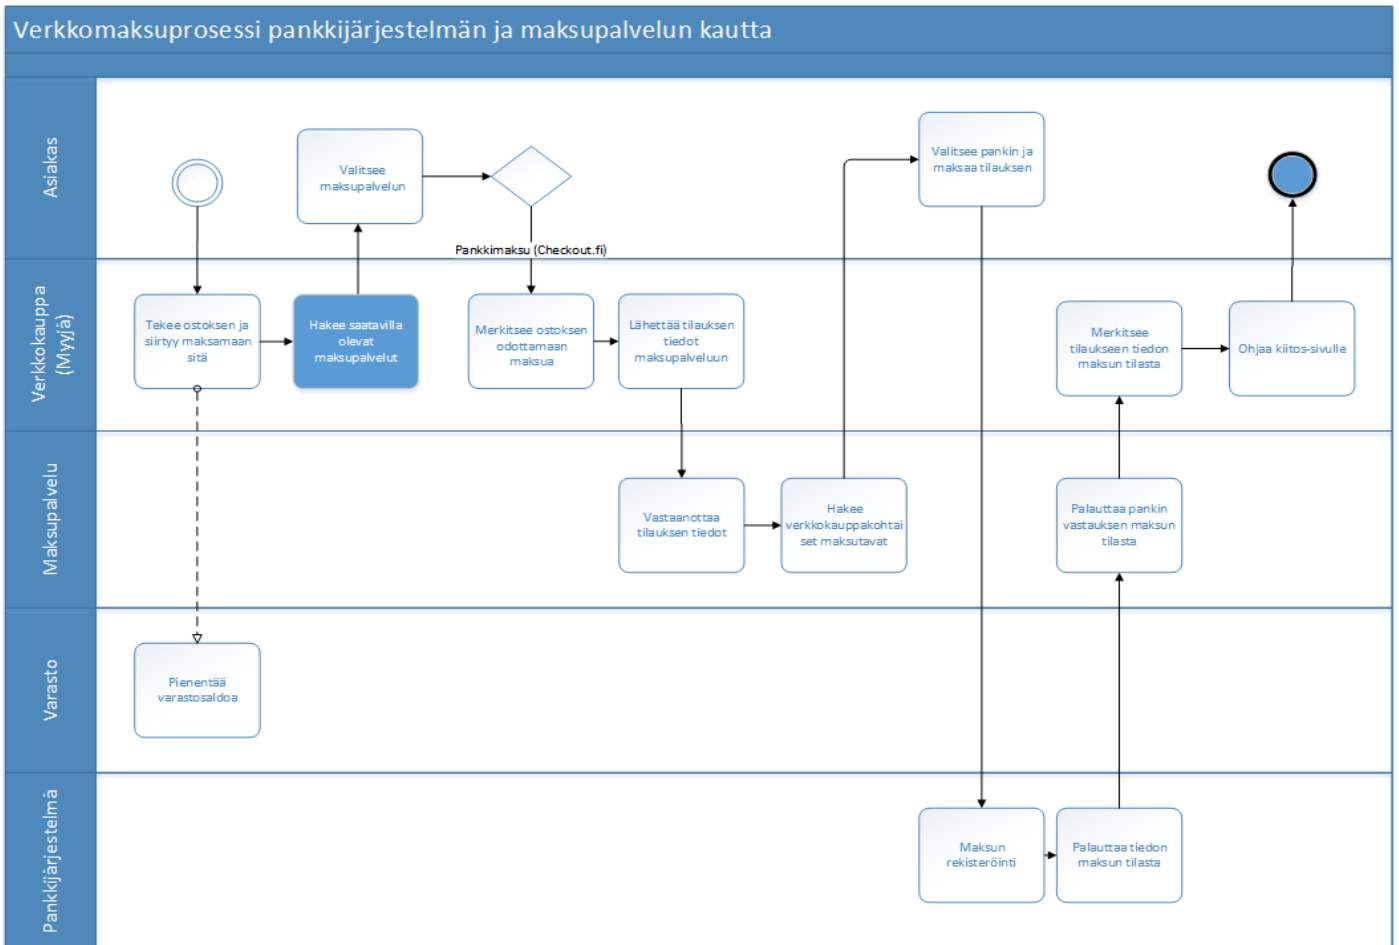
Verkkomaksuprosessi pankkijärjestelmän ja maksupalvelun kautta

Asiakas

Valitsee maksupalvelun

Valitsee pankin ja maksaa tilauksen

Pankkimaksu (Checkout.fi)

Verkkokauppa (Myyjä)

Tekee ostoksen ja siirtyy maksamaan sitä

Hakee saatavilla olevat maksupalvelut

Merkitsee ostoksen odottamaan maksua

Lähettää tilauksen tiedot maksupalveluun

Merkitsee tilaukseen tiedon maksun tilasta

Ohjaa kiitos-sivulle

Maksupalvelu

Vastaanottaa tilauksen tiedot

Hakee verkkokauppakohtaiset maksutavat

Palauttaa pankin vastauksen maksun tilasta

Varasto

Pienentää varastosaldoa

Pankkijärjestelmä

Maksun rekisteröinti

Palauttaa tiedon maksun tilasta